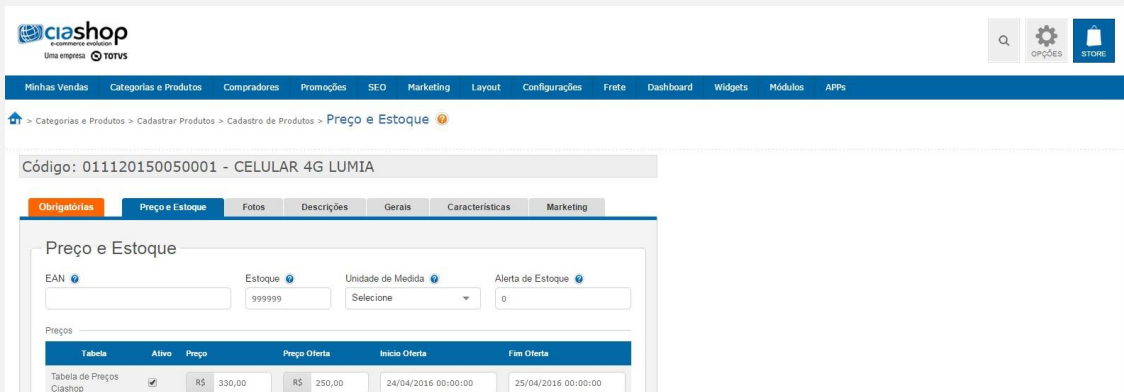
ciashop
e-commerce evolution
Uma empresa TOTVS

OPÇÕES
STORE

Minhas Vendas | Categorias e Produtos | Compradores | Promoções | SEO | Marketing | Layout | Configurações | Frete | Dashboard | Widgets | Módulos | APPs

> Categorias e Produtos > Cadastrar Produtos > Cadastro de Produtos > Preço e Estoque

Código: 011120150050001 - CELULAR 4G LUMIA

Obrigatórias | Preço e Estoque | Fotos | Descrições | Gerais | Características | Marketing

Preço e Estoque

EAN

Estoque
999999

Unidade de Medida
Selecione

Alerta de Estoque
0

Preços

| Tabela | Ativo | Preço | Preço Oferta | Inicio Oferta | Fim Oferta |
|---|---|---|---|---|---|
| Tabela de Preços Ciashop | ☑ | R$ 330,00 | R$ 250,00 | 24/04/2016 00:00:00 | 25/04/2016 00:00:00 |